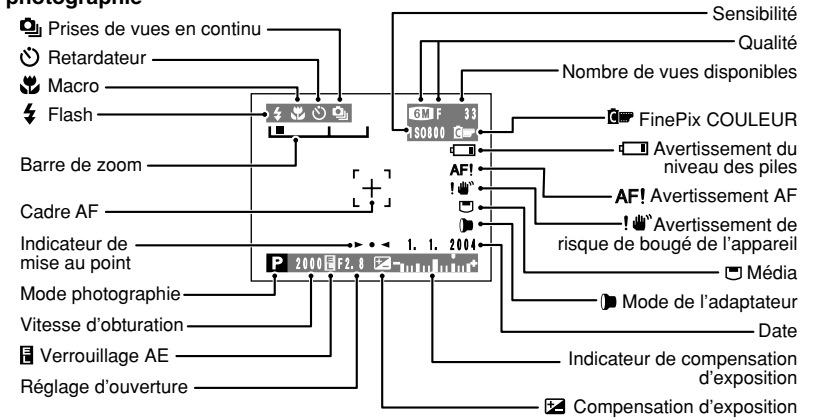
photographie

Prises de vues en continu
Retardateur
Macro
Flash
Barre de zoom
Cadre AF
Indicateur de mise au point
Mode photographie
Vitesse d'obturation
Verrouillage AE
Réglage d'ouverture

Sensibilité
Qualité
Nombre de vues disponibles
FinePix COULEUR
Avertissement du niveau des piles
AF! Avertissement AF
! Avertissement de risque de bougé de l'appareil
Média
Mode de l'adaptateur
Date
Indicateur de compensation d'exposition
Compensation d'exposition

6M F 33
ISO800
AF!
1. 1. 2004
P 2000 F2.8